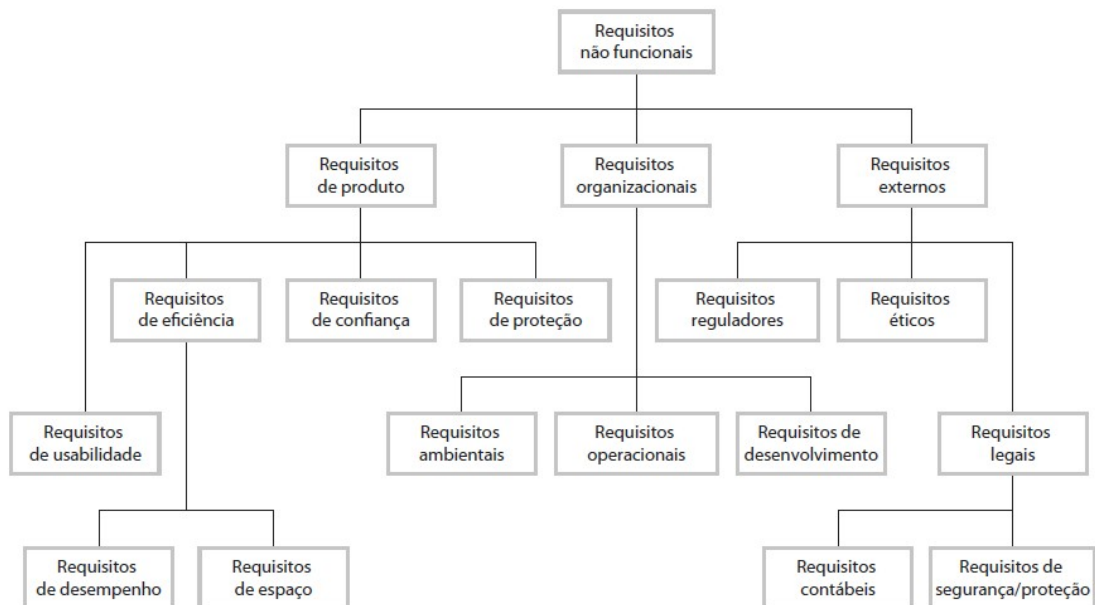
Requisitos não funcionais

Requisitos de produto

Requisitos organizacionais

Requisitos externos

Requisitos de eficiência

Requisitos de confiança

Requisitos de proteção

Requisitos reguladores

Requisitos éticos

Requisitos de usabilidade

Requisitos ambientais

Requisitos operacionais

Requisitos de desenvolvimento

Requisitos legais

Requisitos de desempenho

Requisitos de espaço

Requisitos contábeis

Requisitos de segurança/proteção